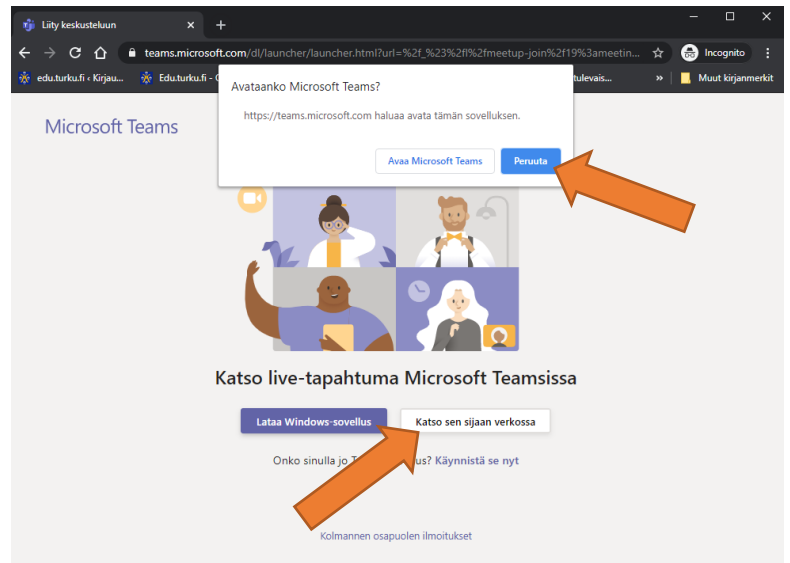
Liity keskusteluun

teams.microsoft.com/dl/launcher/launcher.html?url=%2f_%23%2fl%2fmeetup-join%2f19%3ameetin...

Incognito

edu.turku.fi ‹ Kirjau...

Edu.turku.fi - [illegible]

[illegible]tulevais...

Muut kirjanmerkit

Microsoft Teams

Avataanko Microsoft Teams?

https://teams.microsoft.com haluaa avata tämän sovelluksen.

Avaa Microsoft Teams

Peruuta

Katso live-tapahtuma Microsoft Teamsissa

Lataa Windows-sovellus

Katso sen sijaan verkossa

Onko sinulla jo T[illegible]us? Käynnistä se nyt

Kolmannen osapuolen ilmoitukset